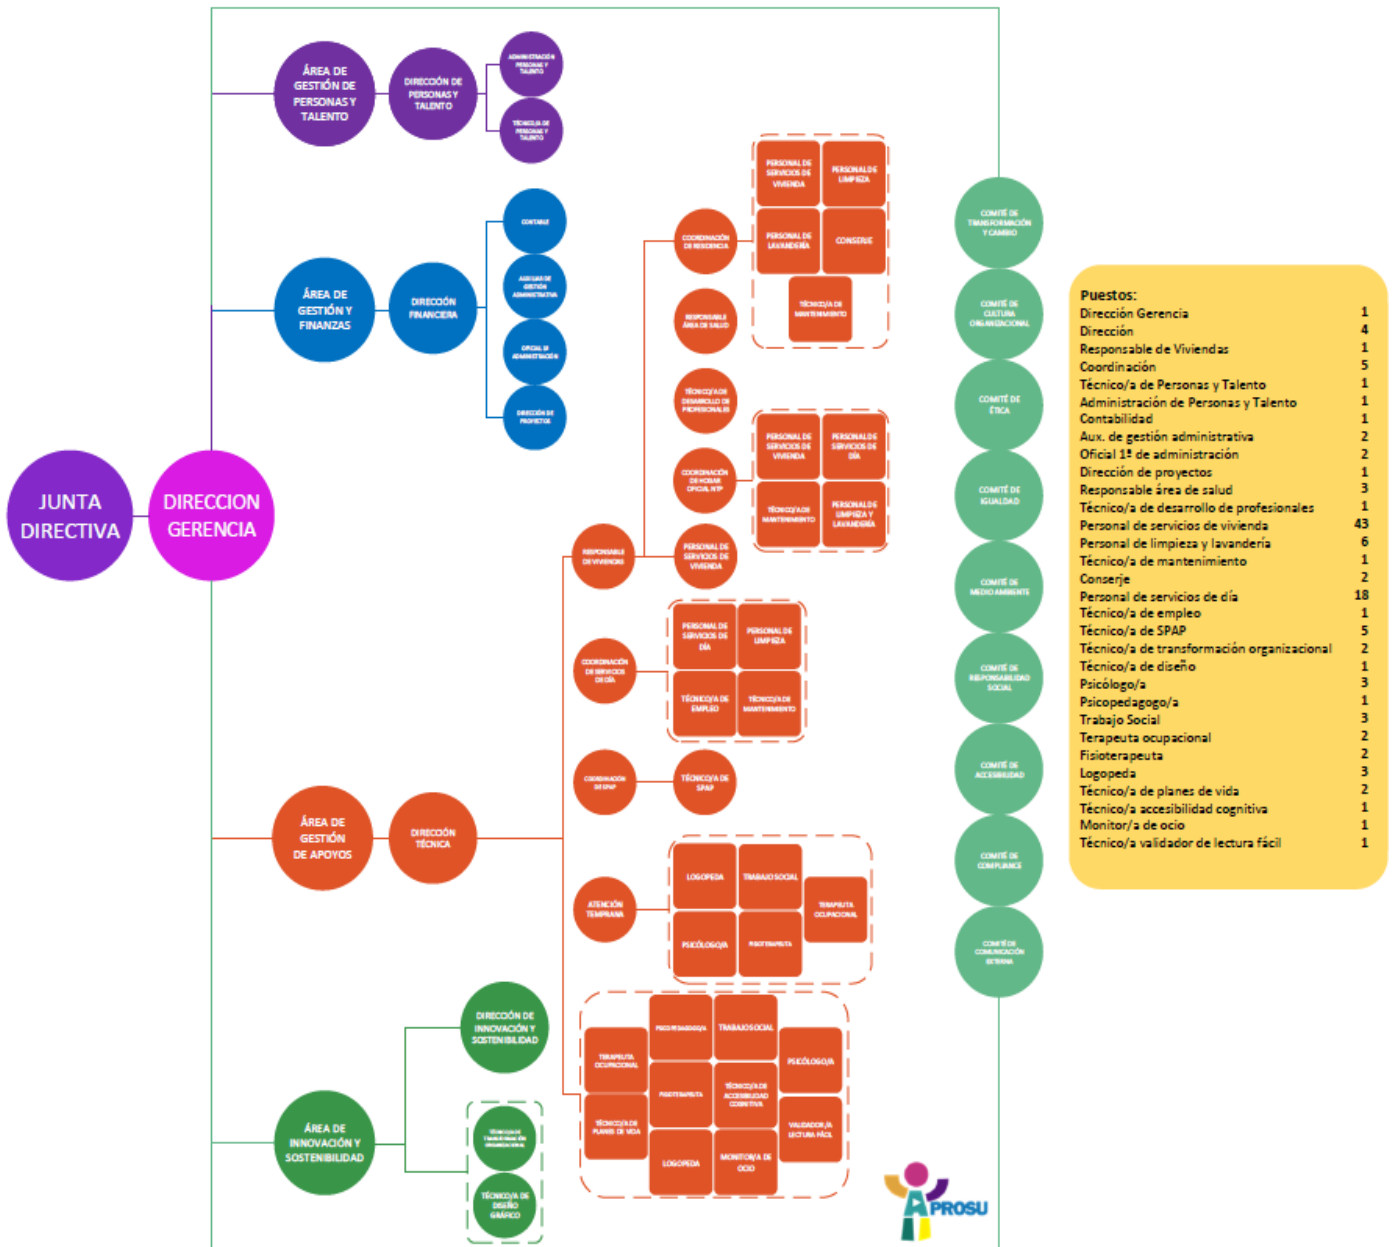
JUNTA DIRECTIVA

DIRECCION GERENCIA

ÁREA DE GESTIÓN DE PERSONAS Y TALENTO

DIRECCIÓN DE PERSONAS Y TALENTO

ADMINISTRACIÓN PERSONAS Y TALENTO

TÉCNICO/A DE PERSONAS Y TALENTO

ÁREA DE GESTIÓN Y FINANZAS

DIRECCIÓN FINANCIERA

CONTABLE

AUXILIAR DE GESTIÓN ADMINISTRATIVA

OFICIAL 1º ADMINISTRACIÓN

DIRECCIÓN DE PROYECTOS

ÁREA DE GESTIÓN DE APOYOS

DIRECCIÓN TÉCNICA

RESPONSABLE DE VIVIENDAS

COORDINACIÓN DE RESIDENCIA

PERSONAL DE SERVICIOS DE VIVIENDA

PERSONAL DE LIMPIEZA

PERSONAL DE LAVANDERÍA

CONSERJE

TÉCNICO/A DE MANTENIMIENTO

RESPONSABLE ÁREA DE SALUD

TÉCNICO/A DE DESARROLLO DE PROFESIONALES

COORDINACIÓN DE HOGAR OFICIAL NTP

PERSONAL DE SERVICIOS DE VIVIENDA

PERSONAL DE SERVICIOS DE DÍA

TÉCNICO/A DE MANTENIMIENTO

PERSONAL DE LIMPIEZA Y LAVANDERÍA

PERSONAL DE SERVICIOS DE VIVIENDA

COORDINACIÓN DE SERVICIOS DE DÍA

PERSONAL DE SERVICIOS DE DÍA

PERSONAL DE LIMPIEZA

TÉCNICO/A DE EMPLEO

TÉCNICO/A DE MANTENIMIENTO

COORDINACIÓN DE SPAP

TÉCNICO/A DE SPAP

ATENCIÓN TEMPRANA

LOGOPEDA

TRABAJO SOCIAL

TERAPEUTA OCUPACIONAL

PSICÓLOGO/A

FISIOTERAPEUTA

TERAPEUTA OCUPACIONAL

PSICOPEDAGOGO/A

TRABAJO SOCIAL

PSICÓLOGO/A

FISIOTERAPEUTA

TÉCNICO/A DE ACCESIBILIDAD COGNITIVA

TÉCNICO/A DE PLANES DE VIDA

VALIDADOR/A LECTURA FÁCIL

LOGOPEDA

MONITOR/A DE OCIO

ÁREA DE INNOVACIÓN Y SOSTENIBILIDAD

DIRECCIÓN DE INNOVACIÓN Y SOSTENIBILIDAD

TÉCNICO/A DE TRANSFORMACIÓN ORGANIZACIONAL

TÉCNICO/A DE DISEÑO GRÁFICO

COMITÉ DE TRANSFORMACIÓN Y CAMBIO

COMITÉ DE CULTURA ORGANIZACIONAL

COMITÉ DE ÉTICA

COMITÉ DE IGUALDAD

COMITÉ DE MEDIO AMBIENTE

COMITÉ DE RESPONSABILIDAD SOCIAL

COMITÉ DE ACCESIBILIDAD

COMITÉ DE COMPLIANCE

COMITÉ DE COMUNICACIÓN EXTERNA

Puestos:
| | |
|---|---|
| Dirección Gerencia | 1 |
| Dirección | 4 |
| Responsable de Viviendas | 1 |
| Coordinación | 5 |
| Técnico/a de Personas y Talento | 1 |
| Administración de Personas y Talento | 1 |
| Contabilidad | 1 |
| Aux. de gestión administrativa | 2 |
| Oficial 1ª de administración | 2 |
| Dirección de proyectos | 1 |
| Responsable área de salud | 3 |
| Técnico/a de desarrollo de profesionales | 1 |
| Personal de servicios de vivienda | 43 |
| Personal de limpieza y lavandería | 6 |
| Técnico/a de mantenimiento | 1 |
| Conserje | 2 |
| Personal de servicios de día | 18 |
| Técnico/a de empleo | 1 |
| Técnico/a de SPAP | 5 |
| Técnico/a de transformación organizacional | 2 |
| Técnico/a de diseño | 1 |
| Psicólogo/a | 3 |
| Psicopedagogo/a | 1 |
| Trabajo Social | 3 |
| Terapeuta ocupacional | 2 |
| Fisioterapeuta | 2 |
| Logopeda | 3 |
| Técnico/a de planes de vida | 2 |
| Técnico/a accesibilidad cognitiva | 1 |
| Monitor/a de ocio | 1 |
| Técnico/a validador de lectura fácil | 1 |

APROSU